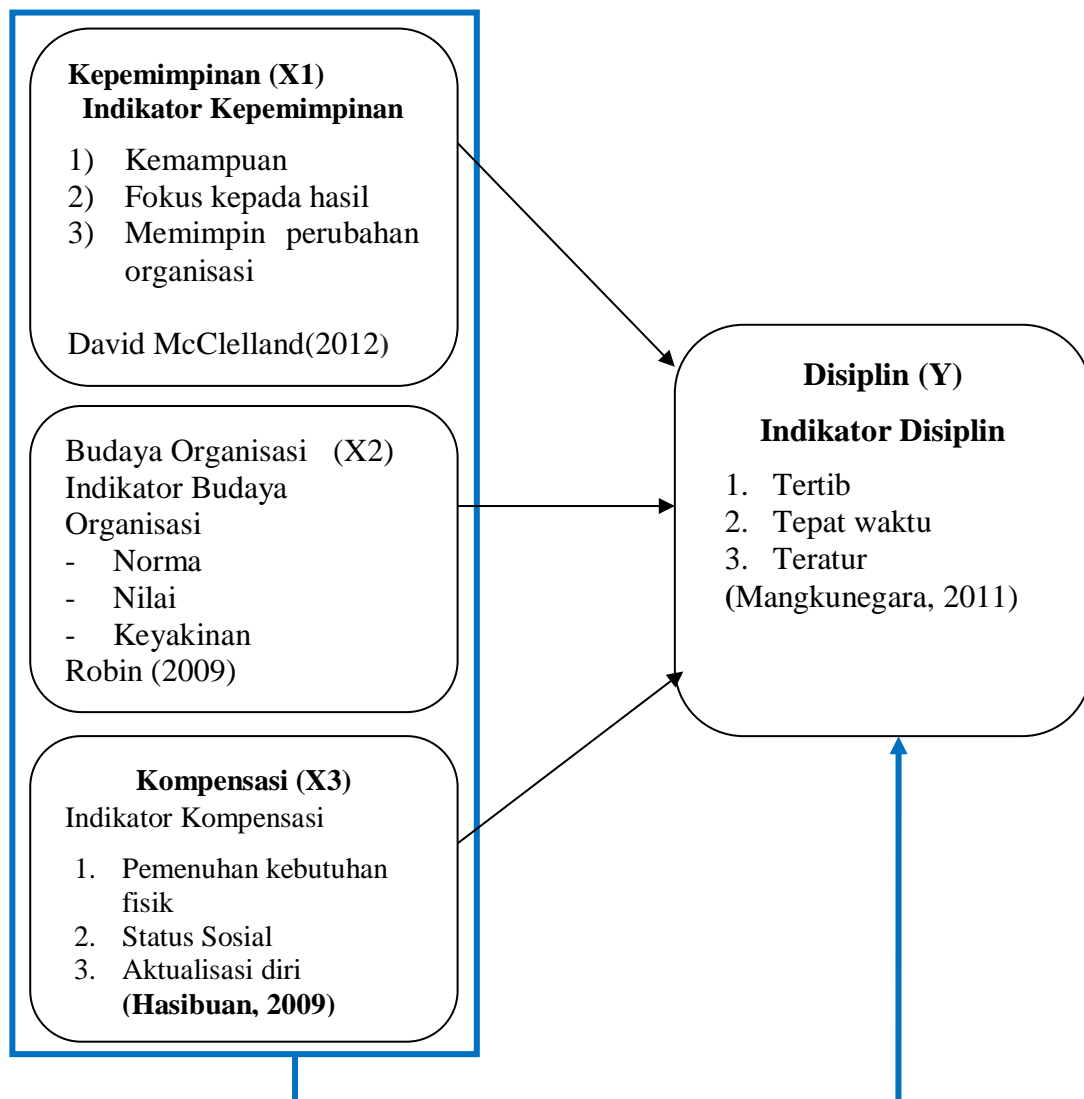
Kepemimpinan (X1)
Indikator Kepemimpinan

1) Kemampuan
2) Fokus kepada hasil
3) Memimpin perubahan organisasi

David McClelland(2012)

Budaya Organisasi (X2)
Indikator Budaya Organisasi
- Norma
- Nilai
- Keyakinan
Robin (2009)

Kompensasi (X3)
Indikator Kompensasi

1. Pemenuhan kebutuhan fisik
2. Status Sosial
3. Aktualisasi diri
(Hasibuan, 2009)

Disiplin (Y)

Indikator Disiplin

1. Tertib
2. Tepat waktu
3. Teratur
(Mangkunegara, 2011)